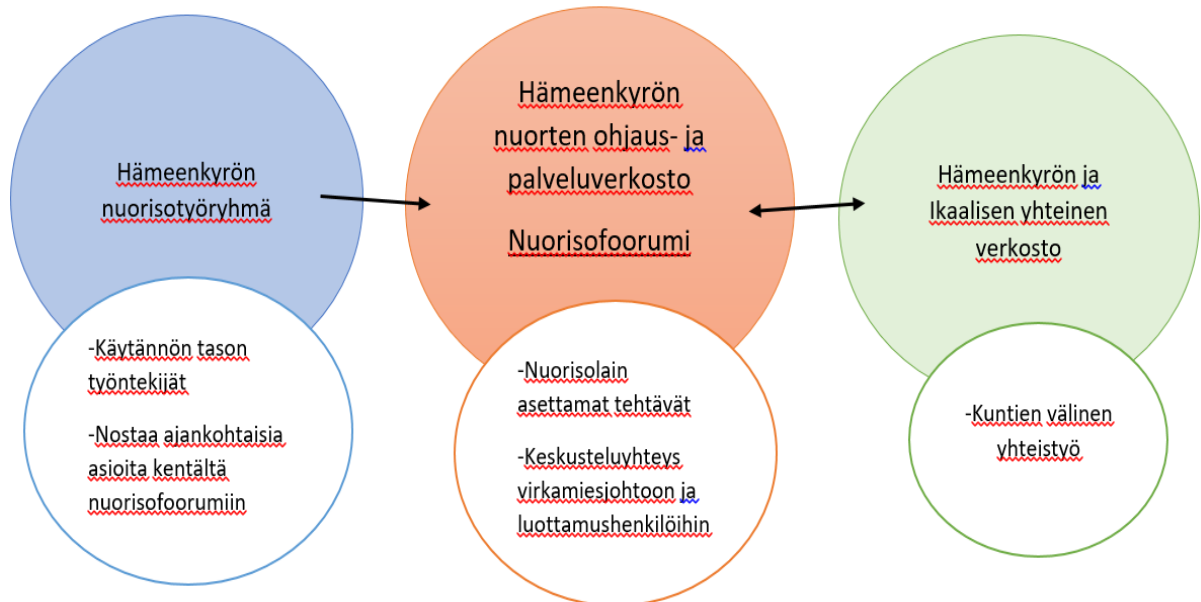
Hämeenkyrön nuorisotyöryhmä

-Käytännön tason työntekijät

-Nostaa ajankohtaisia asioita kentältä nuorisofoorumiin

Hämeenkyrön nuorten ohjaus- ja palveluverkosto

Nuorisofoorumi

-Nuorisolain asettamat tehtävät

-Keskusteluyhteys virkamiesjohtoon ja luottamushenkilöihin

Hämeenkyrön ja Ikaalisen yhteinen verkosto

-Kuntien välinen yhteistyö